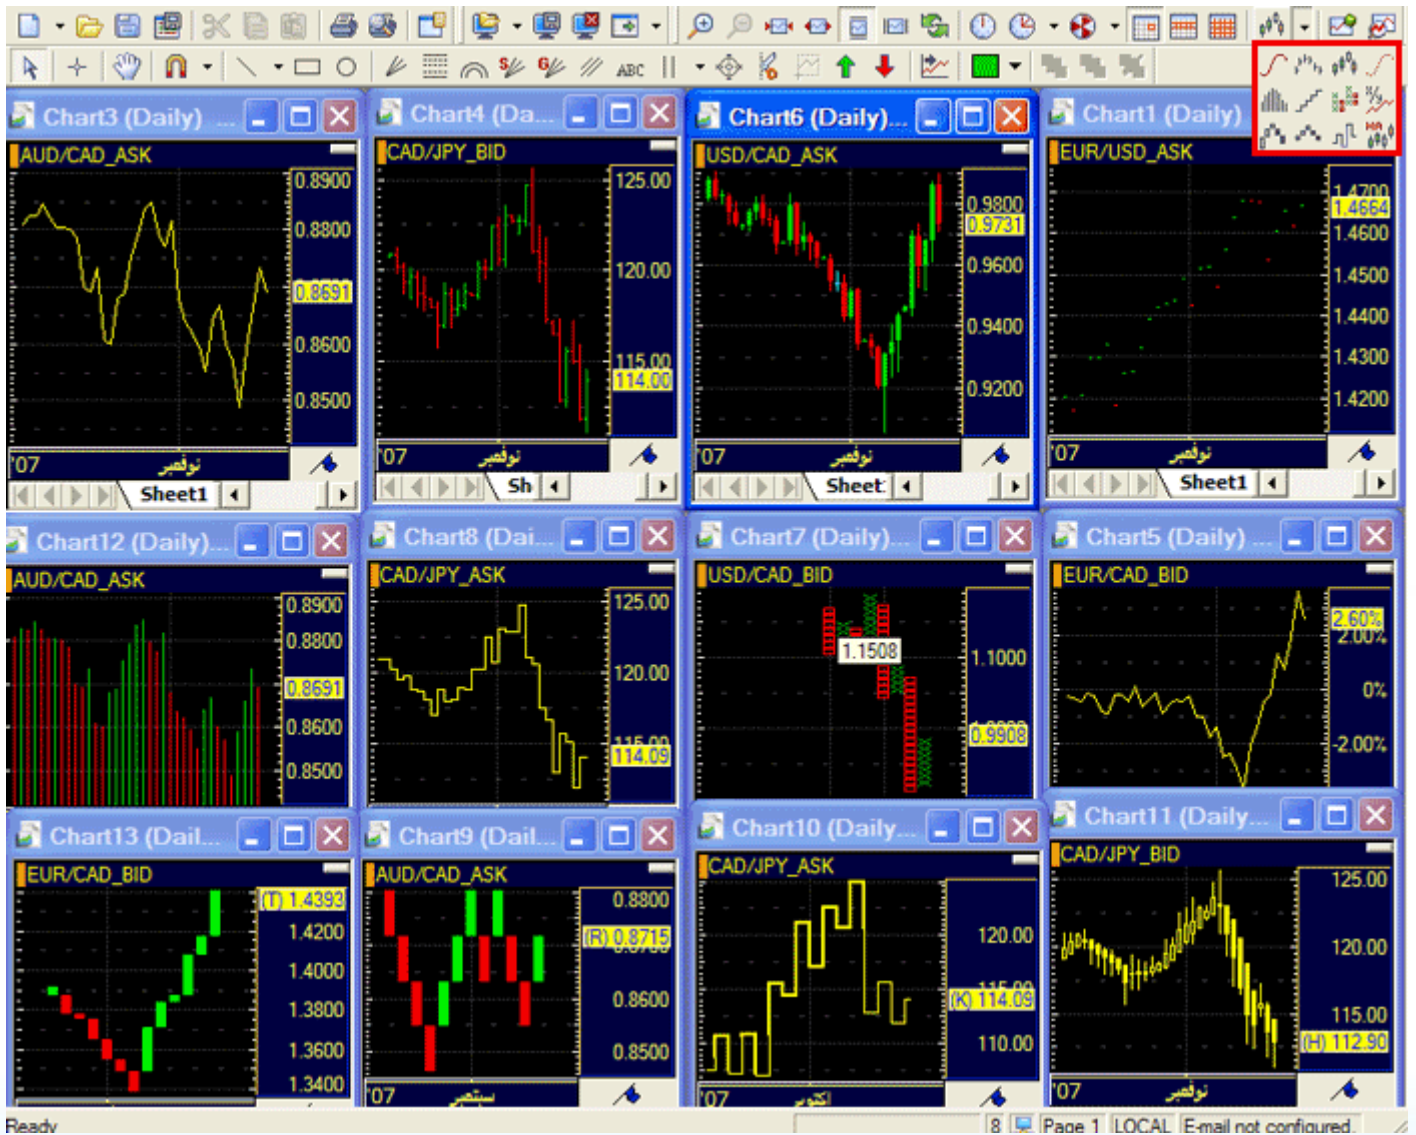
Chart3 (Daily) ...
AUD/CAD_ASK
0.8900
0.8800
0.8691
0.8600
0.8500
'07
نوفمبر
Sheet1

Chart4 (Da...
CAD/JPY_BID
125.00
120.00
115.00
114.00
'07
نوفمبر
Sh

Chart6 (Daily)...
USD/CAD_ASK
0.9800
0.9731
0.9600
0.9400
0.9200
'07
نوفمبر
Sheet

Chart1 (Daily)
EUR/USD_ASK
1.4700
1.4654
1.4600
1.4500
1.4400
1.4300
1.4200
'07
نوفمبر
Sheet1

Chart12 (Daily)...
AUD/CAD_ASK
0.8900
0.8800
0.8691
0.8600
0.8500

Chart8 (Dai...
CAD/JPY_ASK
125.00
120.00
115.00
114.09

Chart7 (Daily)...
USD/CAD_BID
1.1508
1.1000
0.9908

Chart5 (Daily) ...
EUR/CAD_BID
2.60%
2.00%
0%
-2.00%

Chart13 (Dail...
EUR/CAD_BID
(T) 1.4398
1.4200
1.4000
1.3800
1.3600
1.3400

Chart9 (Dail...
AUD/CAD_ASK
0.8800
(R) 0.8715
0.8600
0.8500
'07
سبتمبر

Chart10 (Daily...
CAD/JPY_ASK
120.00
(K) 114.09
110.00
'07
أكتوبر

Chart11 (Daily...
CAD/JPY_BID
125.00
120.00
115.00
(H) 112.90
'07
نوفمبر

Ready
8
Page 1
LOCAL
E-mail not configured.